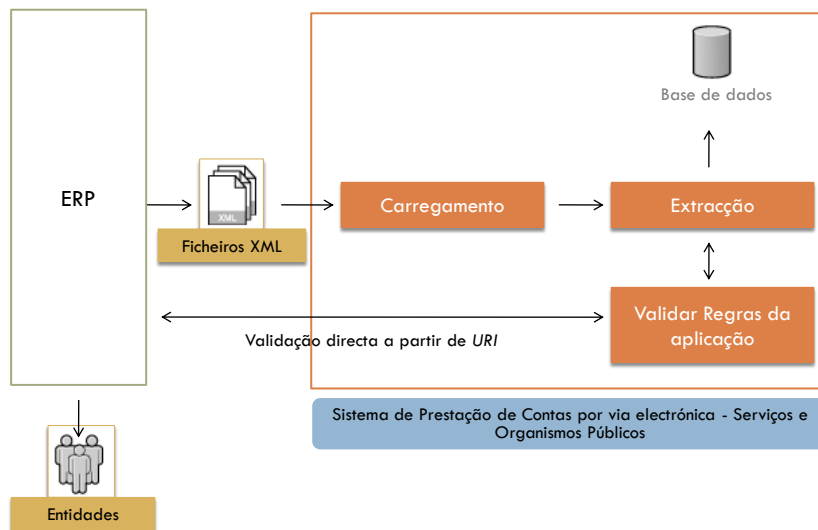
ERP

XML

Ficheiros XML

Carregamento

Base de dados

Extracção

Validar Regras da aplicação

Validação directa a partir de URI

Sistema de Prestação de Contas por via electrónica - Serviços e Organismos Públicos

Entidades